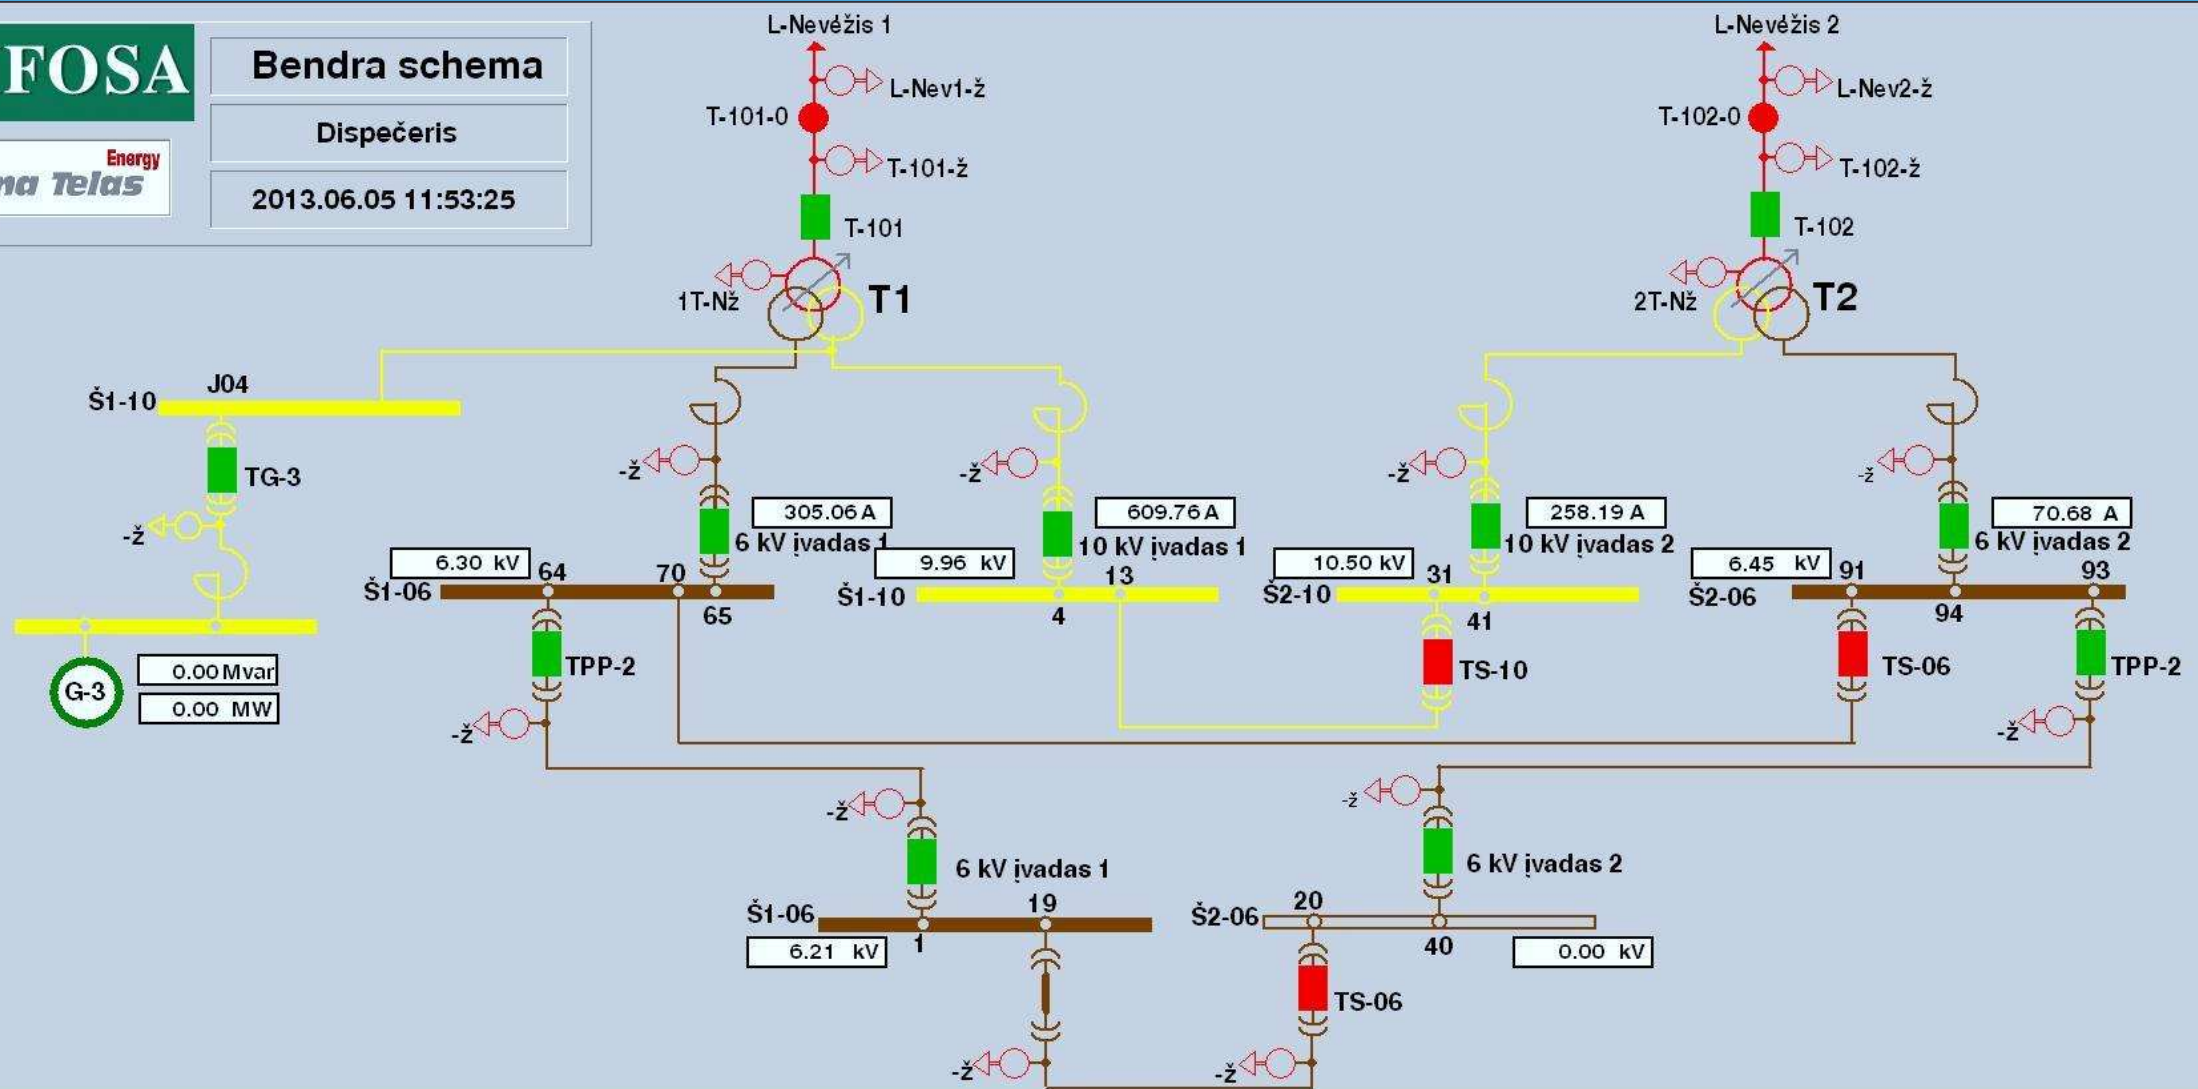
FOSA

Energy
na Telas

Bendra schema

Dispečeris

2013.06.05 11:53:25

L-Nevėžis 1
L-Nev1-ž
T-101-0
T-101-ž
T-101
1T-Nž
T1

L-Nevėžis 2
L-Nev2-ž
T-102-0
T-102-ž
T-102
2T-Nž
T2

Š1-10
J04
TG-3
-ž
G-3
0.00 Mvar
0.00 MW

-ž
305.06 A
6 kV įvadas 1
6.30 kV
Š1-06
64
70
65
TPP-2
-ž

-ž
609.76 A
10 kV įvadas 1
9.96 kV
Š1-10
13
4

-ž
258.19 A
10 kV įvadas 2
10.50 kV
Š2-10
31
41
TS-10

-ž
70.68 A
6 kV įvadas 2
6.45 kV
Š2-06
91
93
94
TS-06
TPP-2
-ž

-ž
6 kV įvadas 1
Š1-06
19
1
6.21 kV

-ž
6 kV įvadas 2
Š2-06
20
40
0.00 kV
TS-06

-ž
-ž